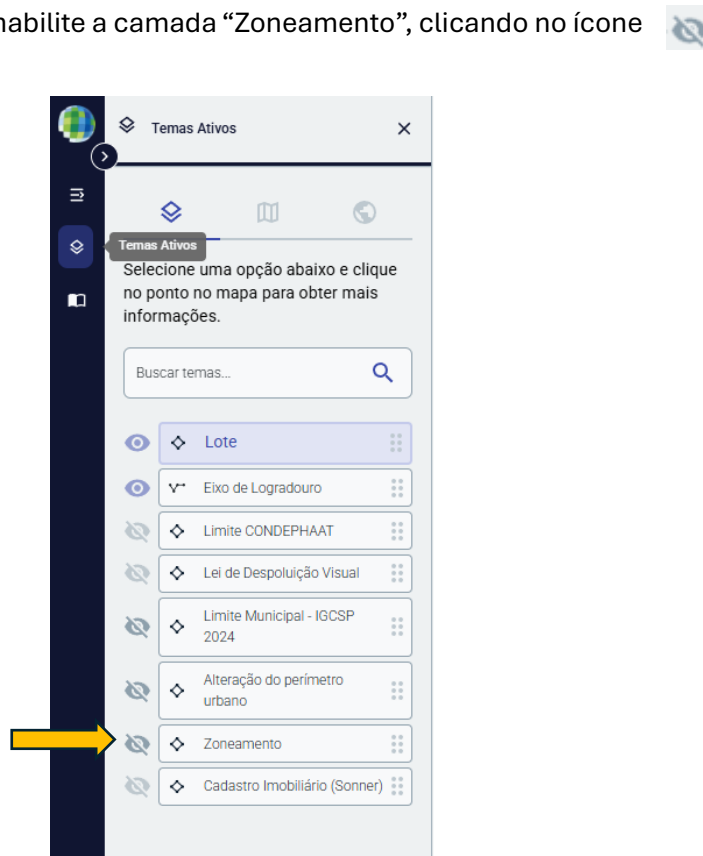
nabilite a camada “Zoneamento”, clicando no ícone

Temas Ativos

Temas Ativos

Selecione uma opção abaixo e clique no ponto no mapa para obter mais informações.

Buscar temas...

Lote

Eixo de Logradouro

Limite CONDEPHAAT

Lei de Despoluição Visual

Limite Municipal - IGCSP 2024

Alteração do perímetro urbano

Zoneamento

Cadastro Imobiliário (Sonner)